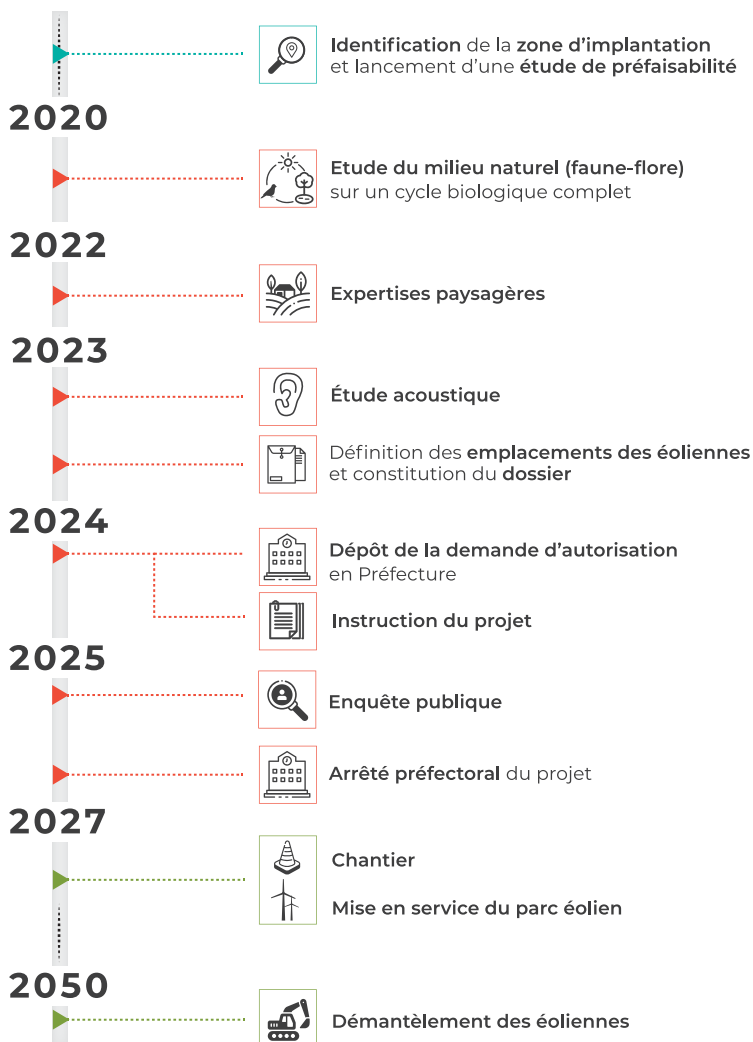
Identification de la zone d'implantation et lancement d'une étude de préfaisabilité

2020

Etude du milieu naturel (faune-flore) sur un cycle biologique complet

2022

Expertises paysagères

2023

Étude acoustique

Définition des emplacements des éoliennes et constitution du dossier

2024

Dépôt de la demande d'autorisation en Préfecture

Instruction du projet

2025

Enquête publique

Arrêté préfectoral du projet

2027

Chantier

Mise en service du parc éolien

2050

Démantèlement des éoliennes